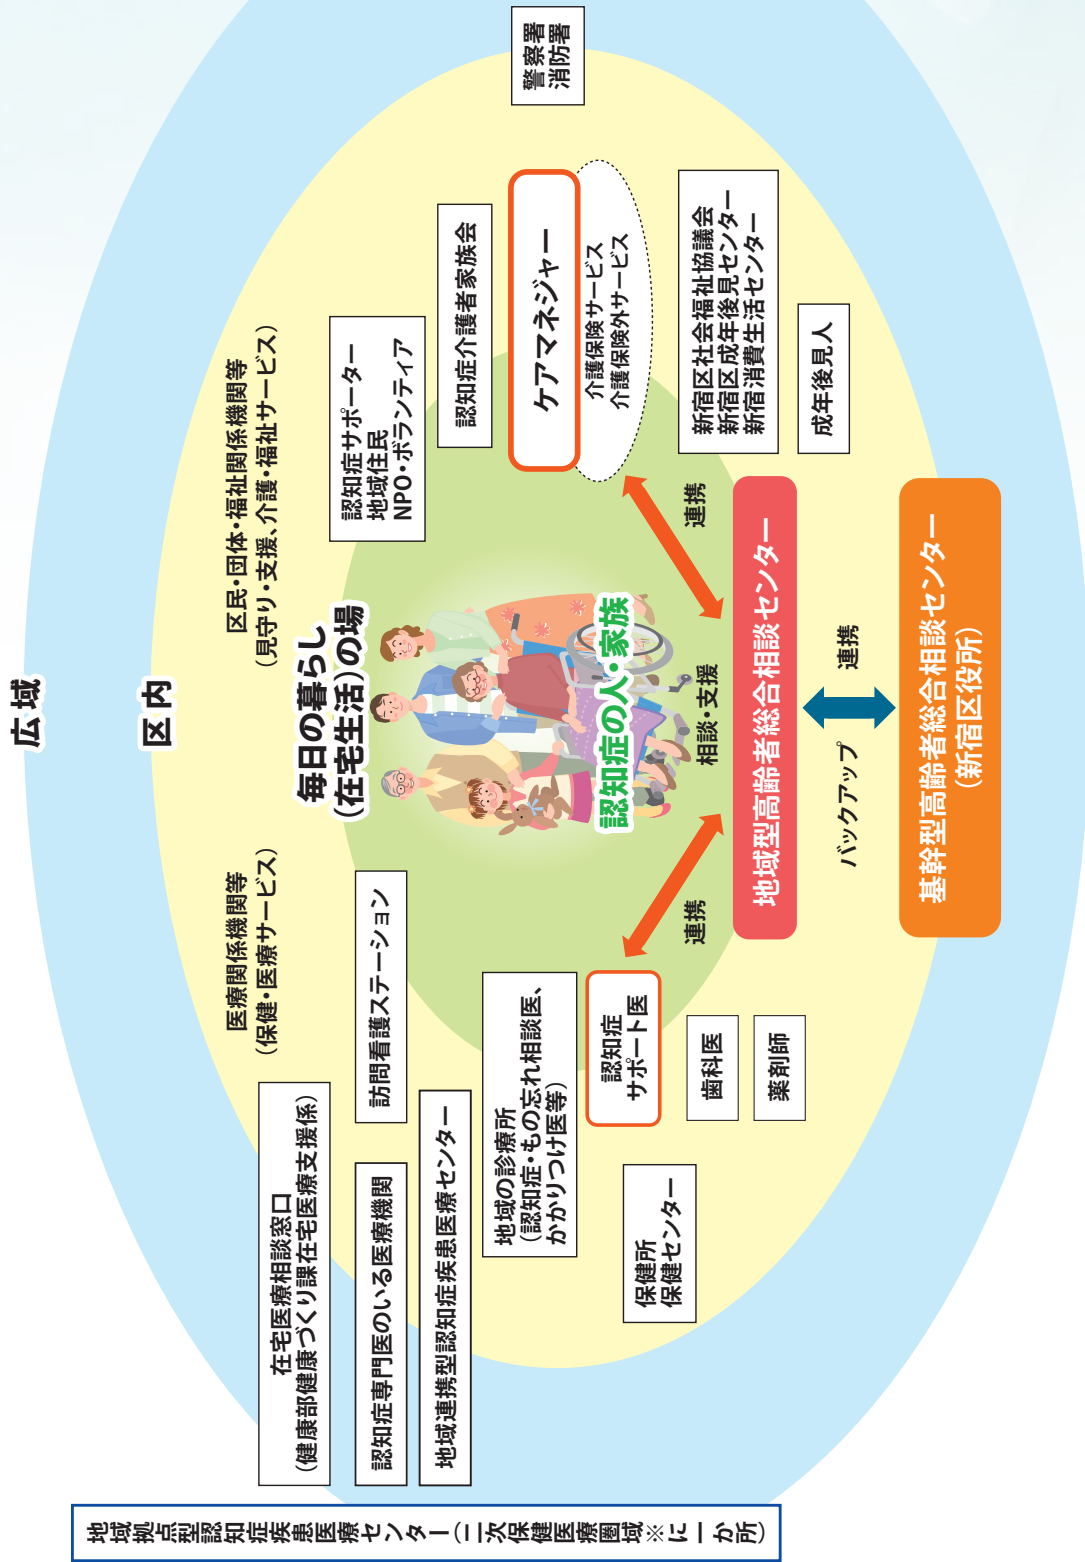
広域

区内

警察署
消防署

区民・団体・福祉関係機関等
（見守り・支援、介護・福祉サービス）

認知症サポーター
地域住民
NPO・ボランティア

認知症介護者家族会

ケアマネジャー

介護保険サービス
介護保険外サービス

新宿区社会福祉協議会
新宿区成年後見センター
新宿消費生活センター

成年後見人

毎日の暮らし
（在宅生活）の場

認知症の人・家族

相談・支援

連携

連携

地域型高齢者総合相談センター

連携

バックアップ

基幹型高齢者総合相談センター
（新宿区役所）

医療関係機関等
（保健・医療サービス）

在宅医療相談窓口
（健康部健康づくり課在宅医療支援係）

訪問看護ステーション

認知症専門医のいる医療機関

地域連携型認知症疾患医療センター

地域の診療所
（認知症・もの忘れ相談医、かかりつけ医等）

認知症
サポート医

歯科医

薬剤師

保健所
保健センター

地域拠点型認知症疾患医療センター（二次保健医療圏域※に一か所）